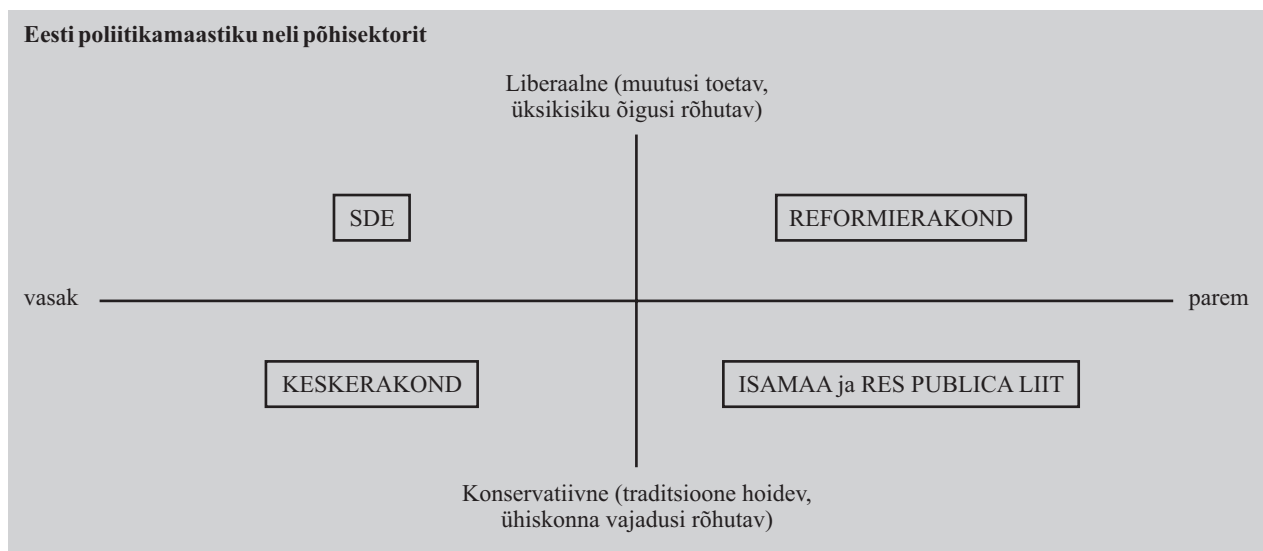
Eesti poliitikamaastiku neli põhisektorit

Liberaalne (muutusi toetav, üksikisiku õigusi rõhutav)

SDE

REFORMIERAKOND

vasak

parem

KESKERAKOND

ISAMAA ja RES PUBLICA LIIT

Konservatiivne (traditsioone hoidev, ühiskonna vajadusi rõhutav)